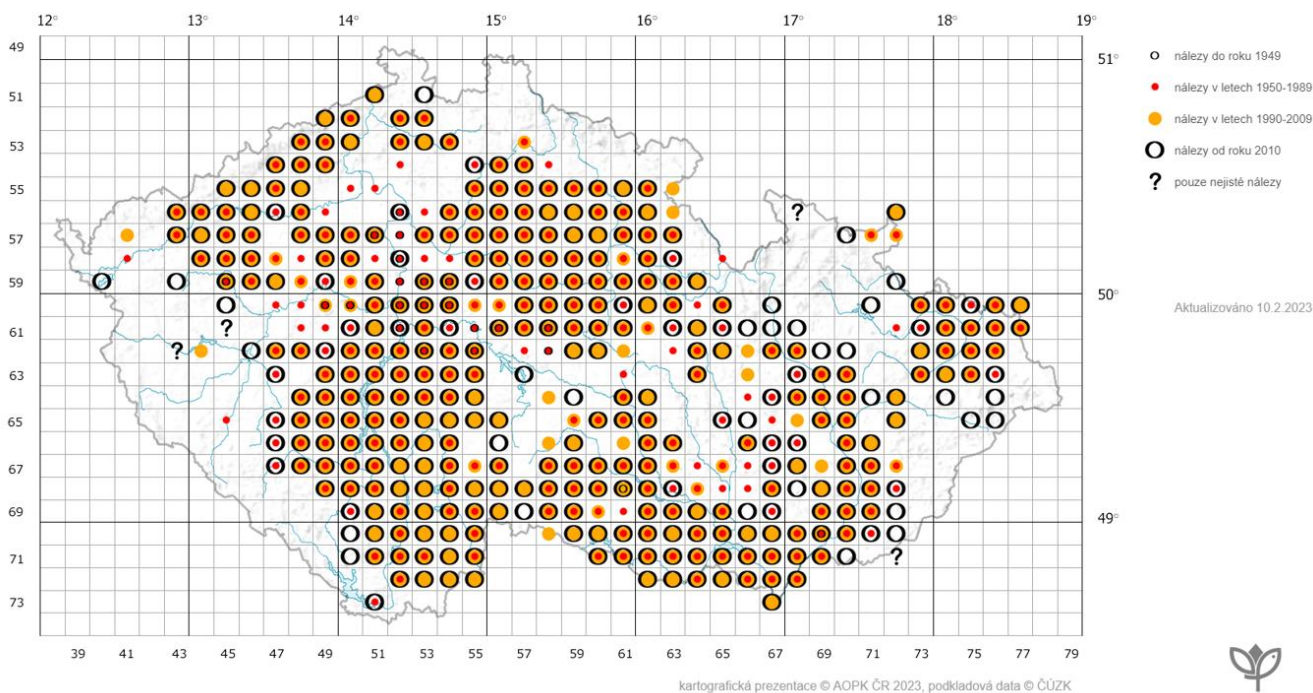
12° 13° 14° 15° 16° 17° 18° 19°

49
51
53
55
57
59
61
63
65
67
69
71
73

51°
50°
49°

? ? ? ?

39 41 43 45 47 49 51 53 55 57 59 61 63 65 67 69 71 73 75 77 79

nálezy do roku 1949
nálezy v letech 1950-1989
nálezy v letech 1990-2009
nálezy od roku 2010
? pouze nejisté nálezy

Aktualizováno 10.2.2023

kartografická prezentace © AOPK ČR 2023, podkladová data © ČÚZK